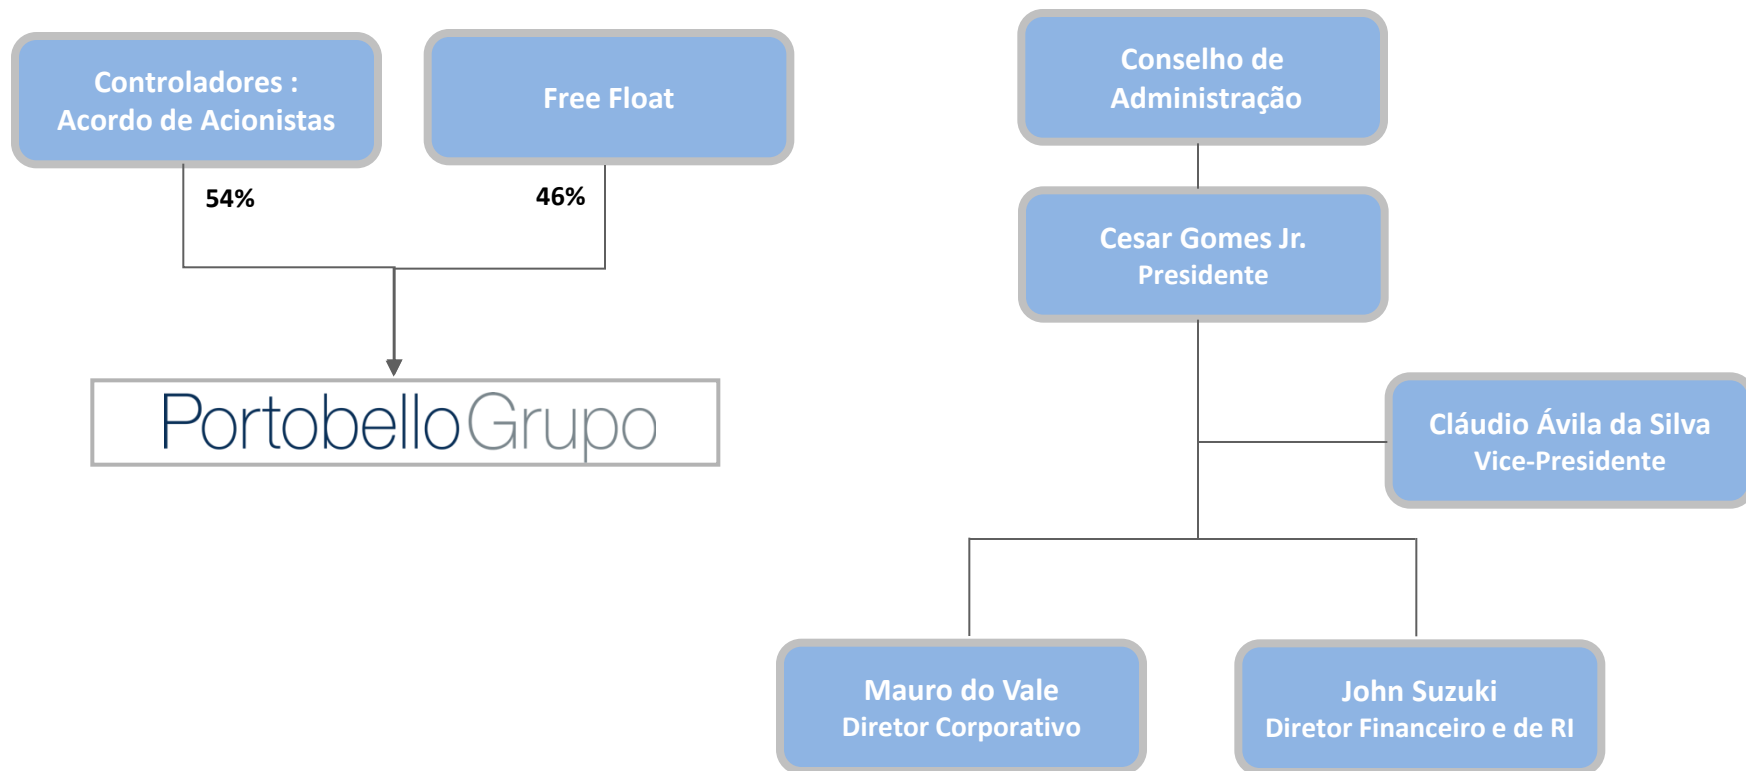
Controladores : Acordo de Acionistas

Free Float

54%

46%

PortobelloGrupo

Conselho de Administração

Cesar Gomes Jr.
Presidente

Cláudio Ávila da Silva
Vice-Presidente

Mauro do Vale
Diretor Corporativo

John Suzuki
Diretor Financeiro e de RI